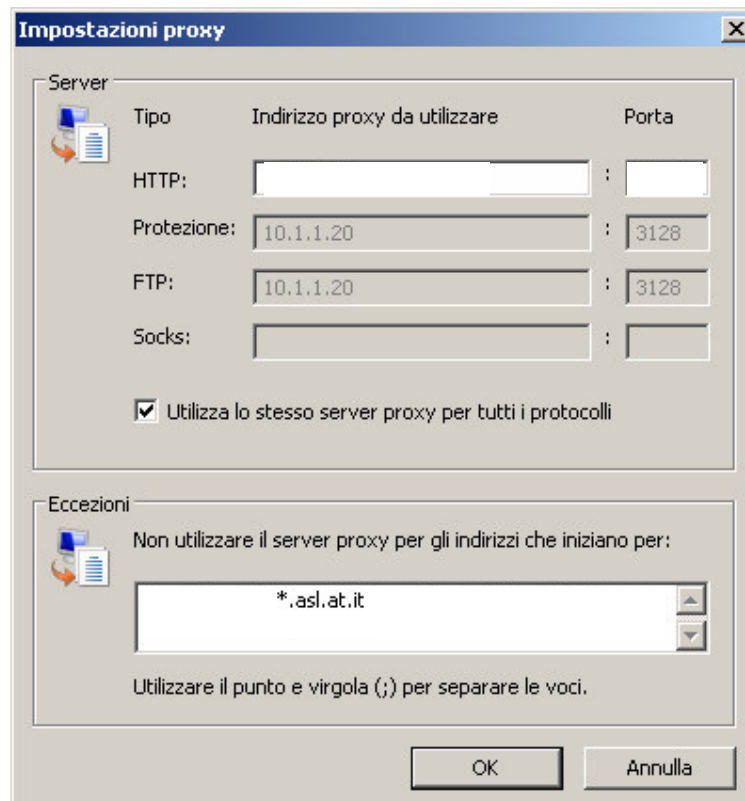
Impostazioni proxy

Server

Tipo | Indirizzo proxy da utilizzare | Porta

HTTP: :

Protezione: 10.1.1.20 : 3128

FTP: 10.1.1.20 : 3128

Socks: :

Utilizza lo stesso server proxy per tutti i protocolli

Eccezioni

Non utilizzare il server proxy per gli indirizzi che iniziano per:

*.asl.at.it

Utilizzare il punto e virgola (;) per separare le voci.

OK

Annulla